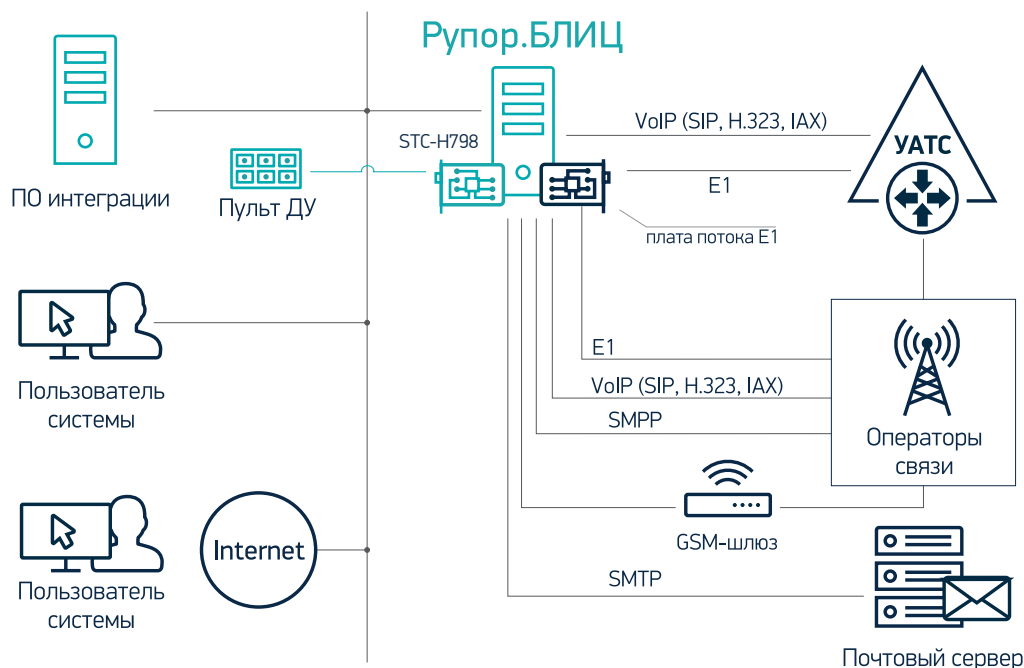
Рупор.БЛИЦ

ПО интеграции

Пульт ДУ

STC-H798

VoIP (SIP, H.323, IAX)

E1

УАТС

плата потока E1

Пользователь системы

E1

VoIP (SIP, H.323, IAX)

SMPP

Операторы связи

GSM-шлюз

Пользователь системы

Internet

SMTP

Почтовый сервер